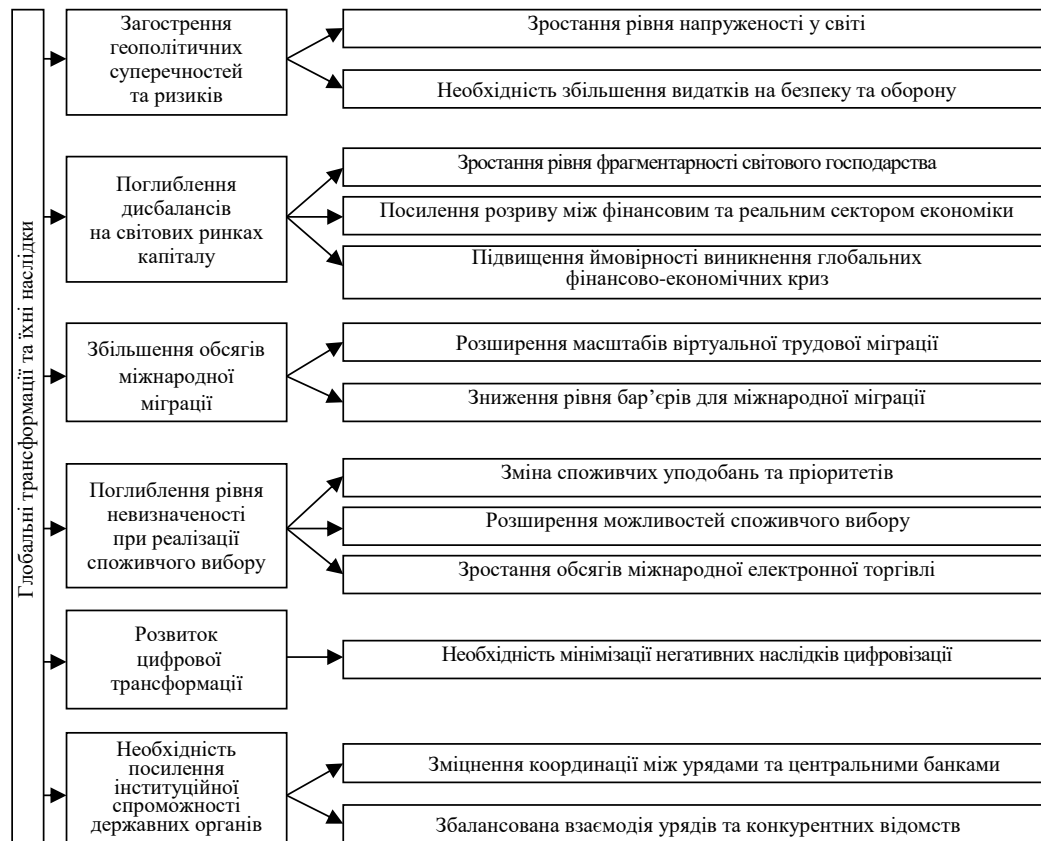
Глобальні трансформації та їхні наслідки

Загострення геополітичних суперечностей та ризиків

Зростання рівня напруженості у світі

Необхідність збільшення видатків на безпеку та оборону

Поглиблення дисбалансів на світових ринках капіталу

Зростання рівня фрагментарності світового господарства

Посилення розриву між фінансовим та реальним сектором економіки

Підвищення ймовірності виникнення глобальних фінансово-економічних криз

Збільшення обсягів міжнародної міграції

Розширення масштабів віртуальної трудової міграції

Зниження рівня бар'єрів для міжнародної міграції

Поглиблення рівня невизначеності при реалізації споживчого вибору

Зміна споживчих уподобань та пріоритетів

Розширення можливостей споживчого вибору

Зростання обсягів міжнародної електронної торгівлі

Розвиток цифрової трансформації

Необхідність мінімізації негативних наслідків цифровізації

Необхідність посилення інституційної спроможності державних органів

Зміцнення координації між урядами та центральними банками

Збалансована взаємодія урядів та конкурентних відомств